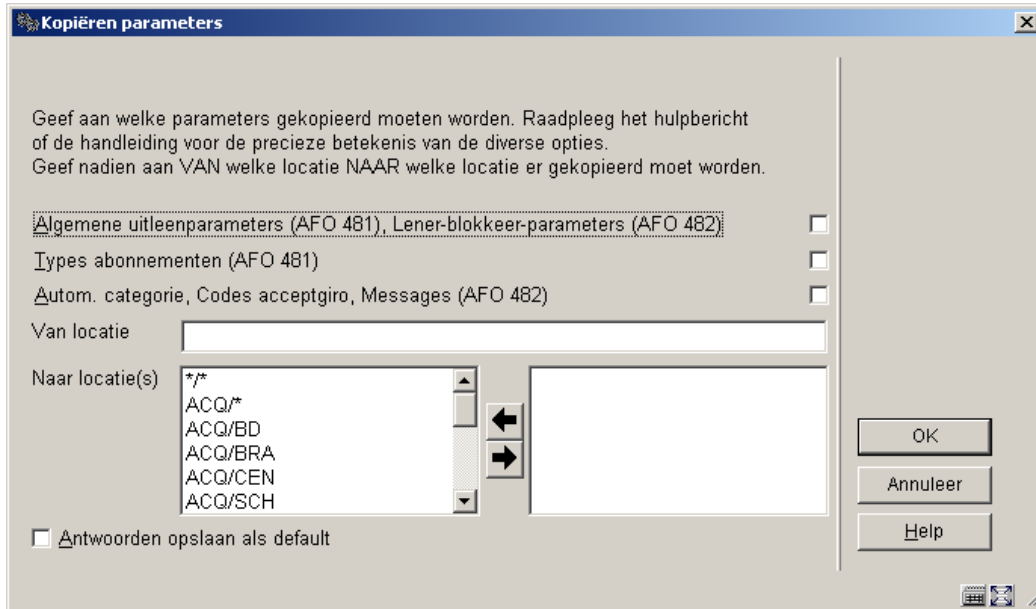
Kopiëren parameters

Geef aan welke parameters gekopieerd moeten worden. Raadpleeg het hulpbericht of de handleiding voor de precieze betekenis van de diverse opties.
Geef nadien aan VAN welke locatie NAAR welke locatie er gekopieerd moet worden.

Algemene uitleenparameters (AFO 481), Lener-blokkeer-parameters (AFO 482)

Types abonnementen (AFO 481)

Autom. categorie, Codes acceptgiro, Messages (AFO 482)

Van locatie

Naar locatie(s)

*/*
ACQ/*
ACQ/BD
ACQ/BRA
ACQ/CEN
ACQ/SCH

Antwoorden opslaan als default

OK

Annuleer

Help